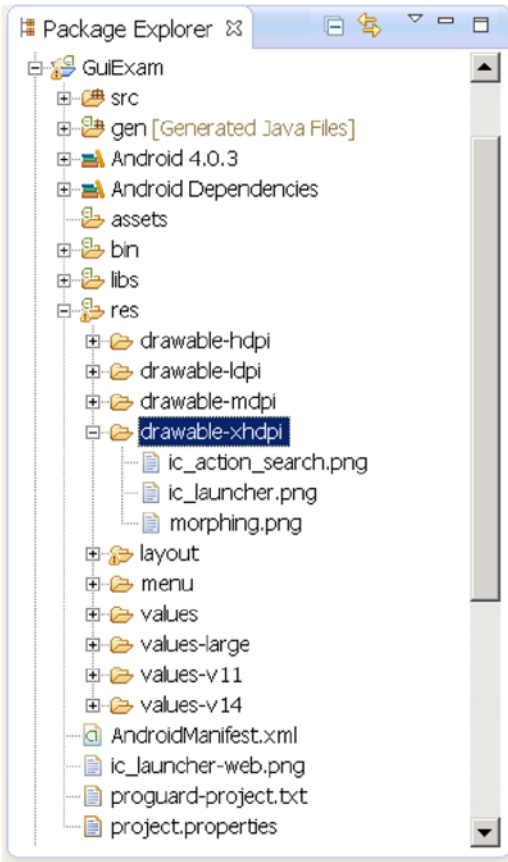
Package Explorer ☒

GuiExam
src
gen [Generated Java Files]
Android 4.0.3
Android Dependencies
assets
bin
libs
res
drawable-hdpi
drawable-ldpi
drawable-mdpi
drawable-xhdpi
ic_action_search.png
ic_launcher.png
morphing.png
layout
menu
values
values-large
values-v11
values-v14
AndroidManifest.xml
ic_launcher-web.png
proguard-project.txt
project.properties